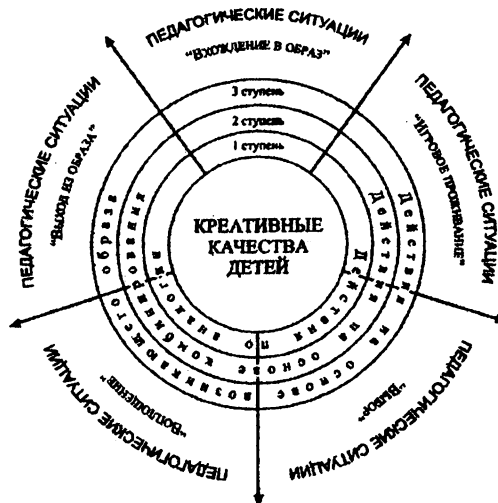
ПЕДАГОГИЧЕСКИЕ СИТУАЦИИ
"ВХОЖДЕНИЕ В ОБРАЗ"

3 ступень
2 ступень
1 ступень

ПЕДАГОГИЧЕСКИЕ СИТУАЦИИ
"ИГРОВОЕ ПРОЖИВАНИЕ"

ПЕДАГОГИЧЕСКИЕ СИТУАЦИИ
"ВЫХОД ИЗ ОБРАЗА"

КРЕАТИВНЫЕ КАЧЕСТВА ДЕТЕЙ

Действия
Действия по знакомому образцу
Действия на основе комбинирования
Действия на основе возникшего образа

ПЕДАГОГИЧЕСКИЕ СИТУАЦИИ
"Воплощение"

ПЕДАГОГИЧЕСКИЕ СИТУАЦИИ
"Выбор"